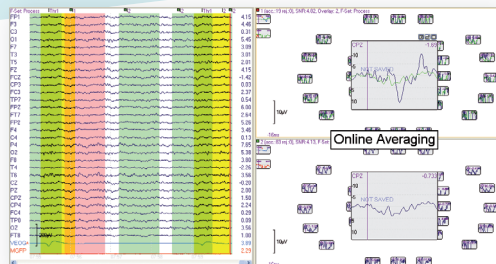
F-Get Process
FP1
F3
C3
O1
F7
T3
T5
FZ
FCZ
CP3
CZ
TP7
PZ
FT7
FP2
F4
C4
P4
O2
F8
T4
T6
CZ
CP2
CP4
FC4
TP8
OZ
FT8
VEOG
HEOG
4.15
4.48
0.31
3.45
3.65
1.93
5.05
4.15
-1.42
0.03
2.37
0.54
6.90
2.64
5.26
0.13
7.65
-5.36
3.38
-4.30
1.20
2.28
0.29
3.69
2.23
10μV
1 (acc: 19 rej: 0), SNR:4.82, Overlay: 2, F-Get Process
CP2
-1.6
NOT SAVED
10μV
Online Averaging
2 (acc: 80 rej: 0), SNR:4.13, F-Get
CP2
-0.73
NOT SAVED